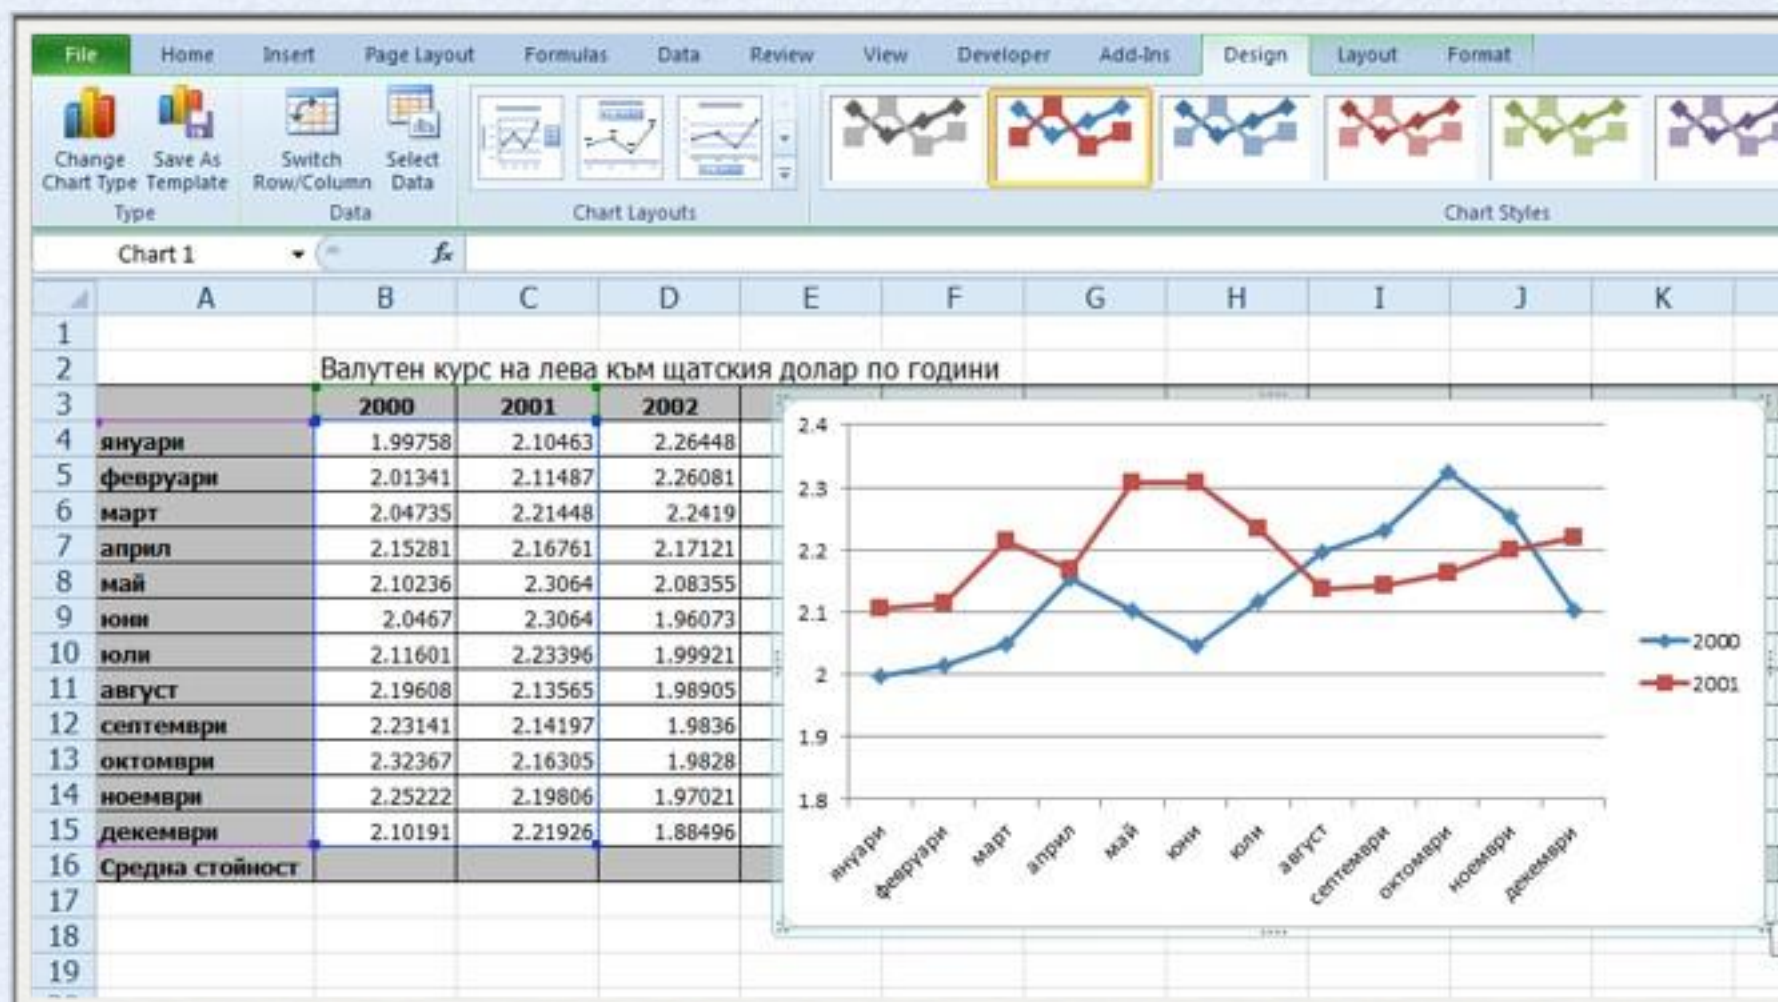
File Home Insert Page Layout Formulas Data Review View Developer Add-Ins Design Layout Format

Change Chart Type Save As Template
Type

Switch Row/Column Select Data
Data

Chart Layouts

Chart Styles

Chart 1 $f_x$

| | A | B | C | D | E | F | G | H | I | J | K |
|---|---|---|---|---|---|---|---|---|---|---|---|
| 1 | | | | | | | | | | | |
| 2 | | Валутен курс на лева към щатския долар по години | | | | | | | | | |
| 3 | | 2000 | 2001 | 2002 | | | | | | | |
| 4 | януари | 1.99758 | 2.10463 | 2.26448 | | | | | | | |
| 5 | февруари | 2.01341 | 2.11487 | 2.26081 | | | | | | | |
| 6 | март | 2.04735 | 2.21448 | 2.2419 | | | | | | | |
| 7 | април | 2.15281 | 2.16761 | 2.17121 | | | | | | | |
| 8 | май | 2.10236 | 2.3064 | 2.08355 | | | | | | | |
| 9 | юни | 2.0467 | 2.3064 | 1.96073 | | | | | | | |
| 10 | юли | 2.11601 | 2.23396 | 1.99921 | | | | | | | |
| 11 | август | 2.19608 | 2.13565 | 1.98905 | | | | | | | |
| 12 | септември | 2.23141 | 2.14197 | 1.9836 | | | | | | | |
| 13 | октомври | 2.32367 | 2.16305 | 1.9828 | | | | | | | |
| 14 | ноември | 2.25222 | 2.19806 | 1.97021 | | | | | | | |
| 15 | декември | 2.10191 | 2.21926 | 1.88496 | | | | | | | |
| 16 | Средна стойност | | | | | | | | | | |
| 17 | | | | | | | | | | | |
| 18 | | | | | | | | | | | |
| 19 | | | | | | | | | | | |

2.4
2.3
2.2
2.1
2
1.9
1.8

януари февруари март април май юни юли август септември октомври ноември декември

2000
2001